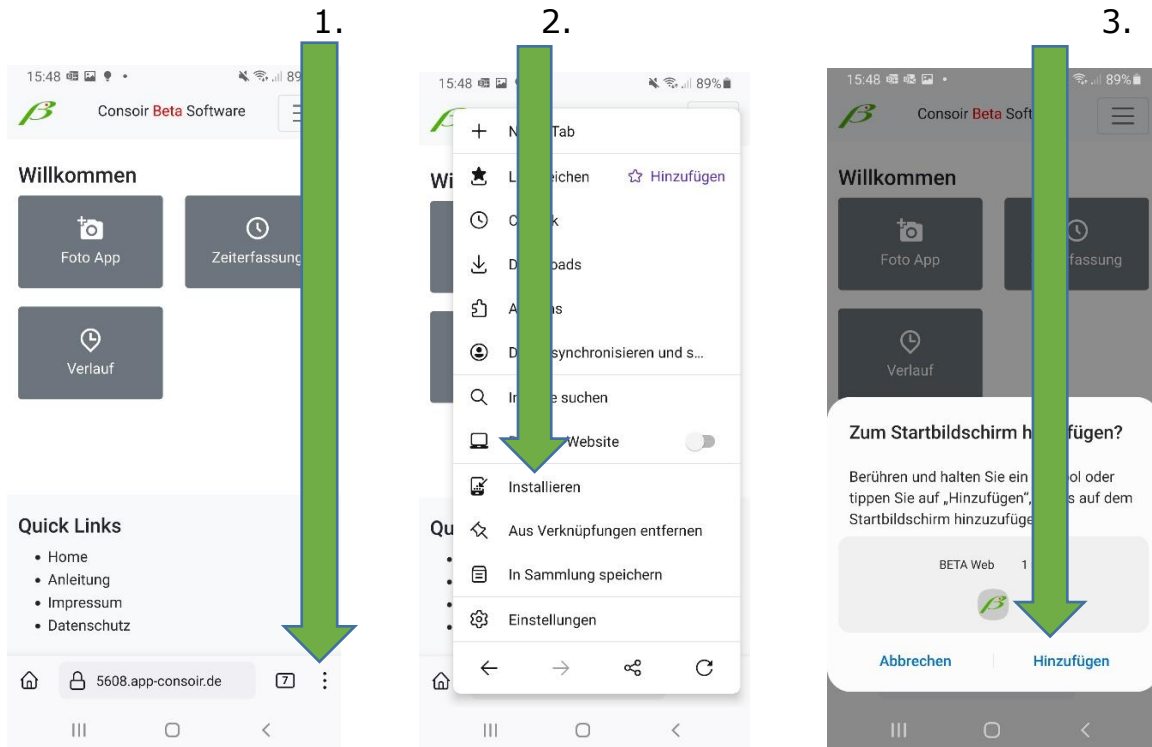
1.

15:48 89

Consoir Beta Software

Willkommen

Foto App

Zeiterfassung

Verlauf

Quick Links

• Home
• Anleitung
• Impressum
• Datenschutz

5608.app-consoir.de

7

2.

15:48 89%

N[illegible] Tab

L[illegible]eichen

Hinzufügen

Wi

C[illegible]k

D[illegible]oads

A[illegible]s

D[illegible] synchronisieren und s...

In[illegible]e suchen

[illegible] Website

Installieren

Aus Verknüpfungen entfernen

In Sammlung speichern

Einstellungen

Qu

3.

15:48 89%

Consoir Beta Soft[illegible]

Willkommen

Foto App

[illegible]fassung

Verlauf

Zum Startbildschirm h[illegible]fügen?

Berühren und halten Sie ein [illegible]ol oder tippen Sie auf „Hinzufügen", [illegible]s auf dem Startbildschirm hinzuzufüge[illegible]

BETA Web 1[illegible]

Abbrechen

Hinzufügen